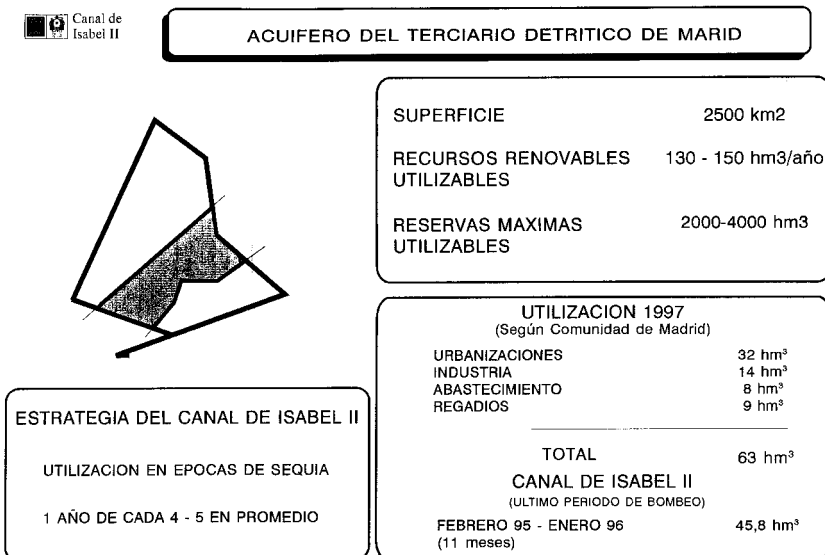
Canal de Isabel II

ACUIFERO DEL TERCIARIO DETRITICO DE MARID

SUPERFICIE 2500 km2

RECURSOS RENOVABLES UTILIZABLES 130 - 150 hm3/año

RESERVAS MAXIMAS UTILIZABLES 2000-4000 hm3

UTILIZACION 1997
(Según Comunidad de Madrid)

| | |
|---|---|
| URBANIZACIONES | 32 hm$^3$ |
| INDUSTRIA | 14 hm$^3$ |
| ABASTECIMIENTO | 8 hm$^3$ |
| REGADIOS | 9 hm$^3$ |

TOTAL 63 hm$^3$

CANAL DE ISABEL II
(ULTIMO PERIODO DE BOMBEO)

FEBRERO 95 - ENERO 96 (11 meses) 45,8 hm$^3$

ESTRATEGIA DEL CANAL DE ISABEL II

UTILIZACION EN EPOCAS DE SEQUIA

1 AÑO DE CADA 4 - 5 EN PROMEDIO